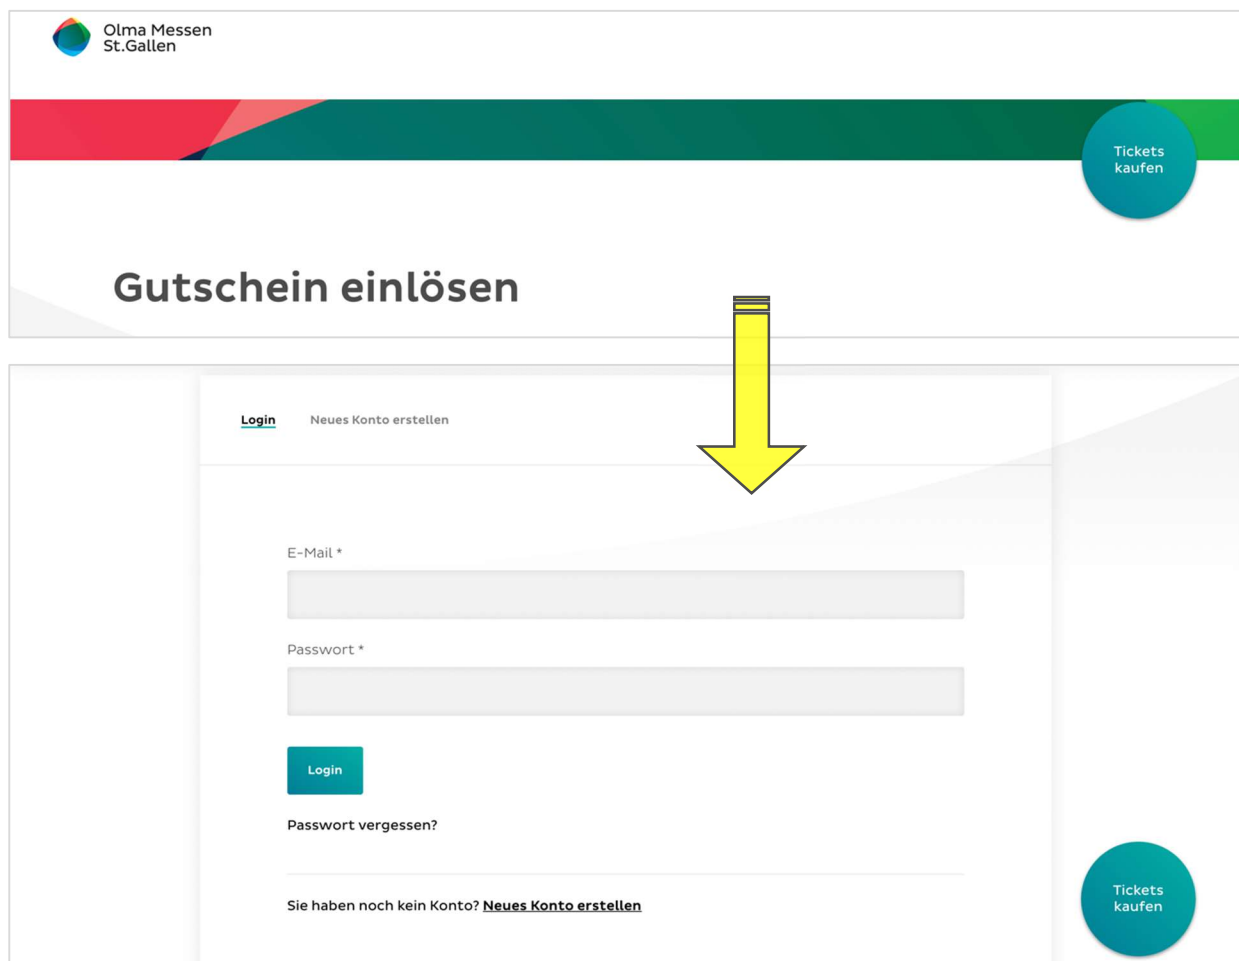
Olma Messen St.Gallen

Tickets kaufen

Gutschein einlösen

Login

Neues Konto erstellen

E-Mail *

Passwort *

Login

Passwort vergessen?

Sie haben noch kein Konto? Neues Konto erstellen

Tickets kaufen